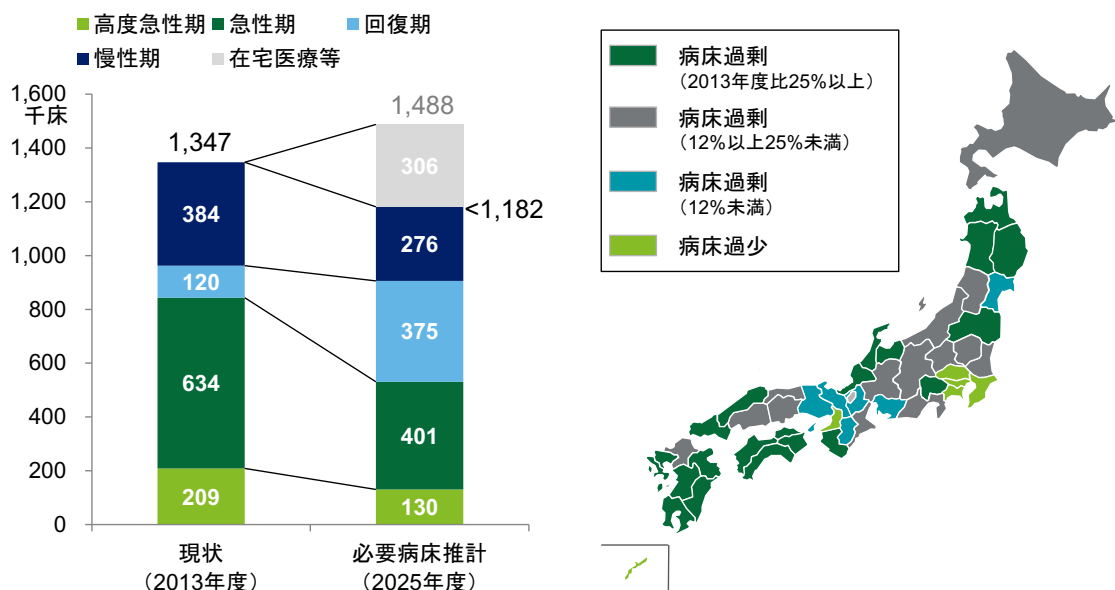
■高度急性期 ■急性期 ■回復期
■慢性期 ■在宅医療等

1,600
千床
1,400
1,200
1,000
800
600
400
200
0

1,347
384
120
634
209
現状
（2013年度）

1,488
306
<1,182
276
375
401
130
必要病床推計
（2025年度）

病床過剰
（2013年度比25%以上）
病床過剰
（12%以上25%未満）
病床過剰
（12%未満）
病床過少